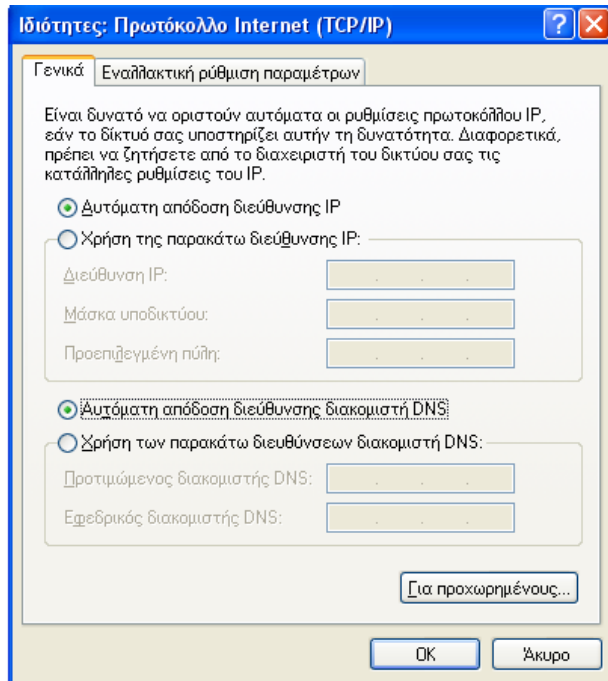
Ιδιότητες: Πρωτόκολλο Internet (TCP/IP)

Γενικά | Εναλλακτική ρύθμιση παραμέτρων

Είναι δυνατό να οριστούν αυτόματα οι ρυθμίσεις πρωτοκόλλου IP, εάν το δίκτυό σας υποστηρίζει αυτήν τη δυνατότητα. Διαφορετικά, πρέπει να ζητήσετε από το διαχειριστή του δικτύου σας τις κατάλληλες ρυθμίσεις του IP.

Αυτόματη απόδοση διεύθυνσης IP

Χρήση της παρακάτω διεύθυνσης IP:

Διεύθυνση IP:

Μάσκα υποδικτύου:

Προεπιλεγμένη πύλη:

Αυτόματη απόδοση διεύθυνσης διακομιστή DNS

Χρήση των παρακάτω διευθύνσεων διακομιστή DNS:

Προτιμώμενος διακομιστής DNS:

Εφεδρικός διακομιστής DNS:

Για προχωρημένους...

OK

Άκυρο